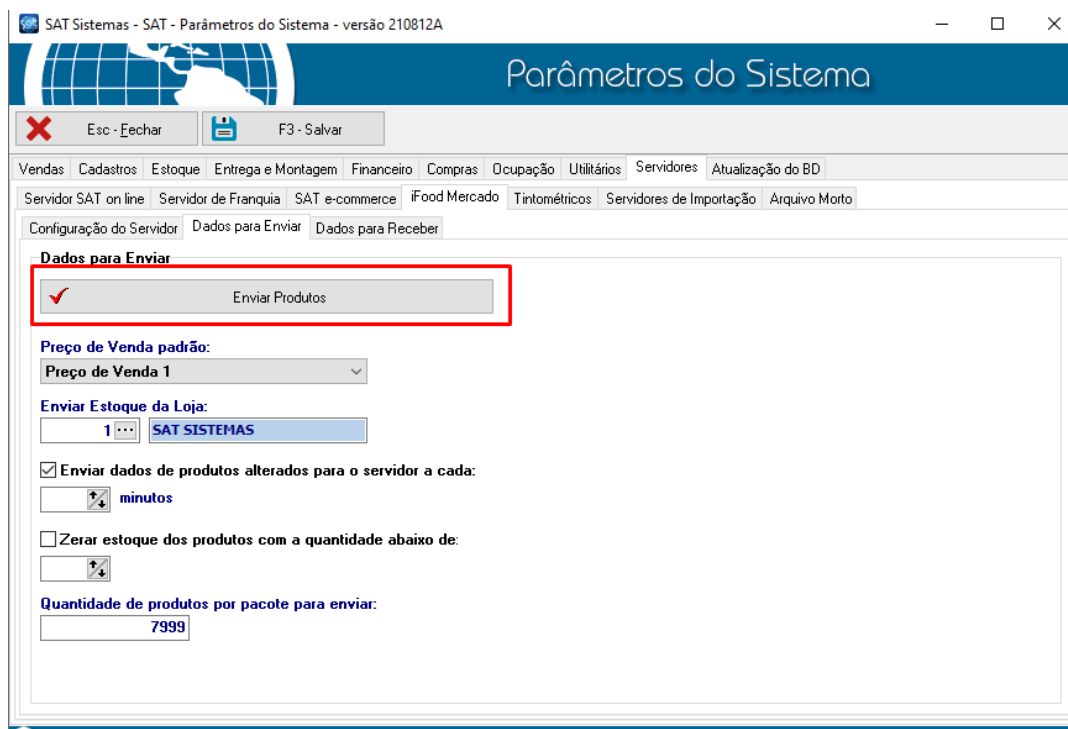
SAT Sistemas - SAT - Parâmetros do Sistema - versão 210812A

Parâmetros do Sistema

Esc - Fechar
F3 - Salvar

Vendas | Cadastros | Estoque | Entrega e Montagem | Financeiro | Compras | Ocupação | Utilitários | Servidores | Atualização do BD

Servidor SAT on line | Servidor de Franquia | SAT e-commerce | iFood Mercado | Tintométricos | Servidores de Importação | Arquivo Morto

Configuração do Servidor | Dados para Enviar | Dados para Receber

Dados para Enviar

Enviar Produtos

Preço de Venda padrão:
Preço de Venda 1

Enviar Estoque da Loja:
1 SAT SISTEMAS

Enviar dados de produtos alterados para o servidor a cada:
minutos

Zerar estoque dos produtos com a quantidade abaixo de:

Quantidade de produtos por pacote para enviar:
7999